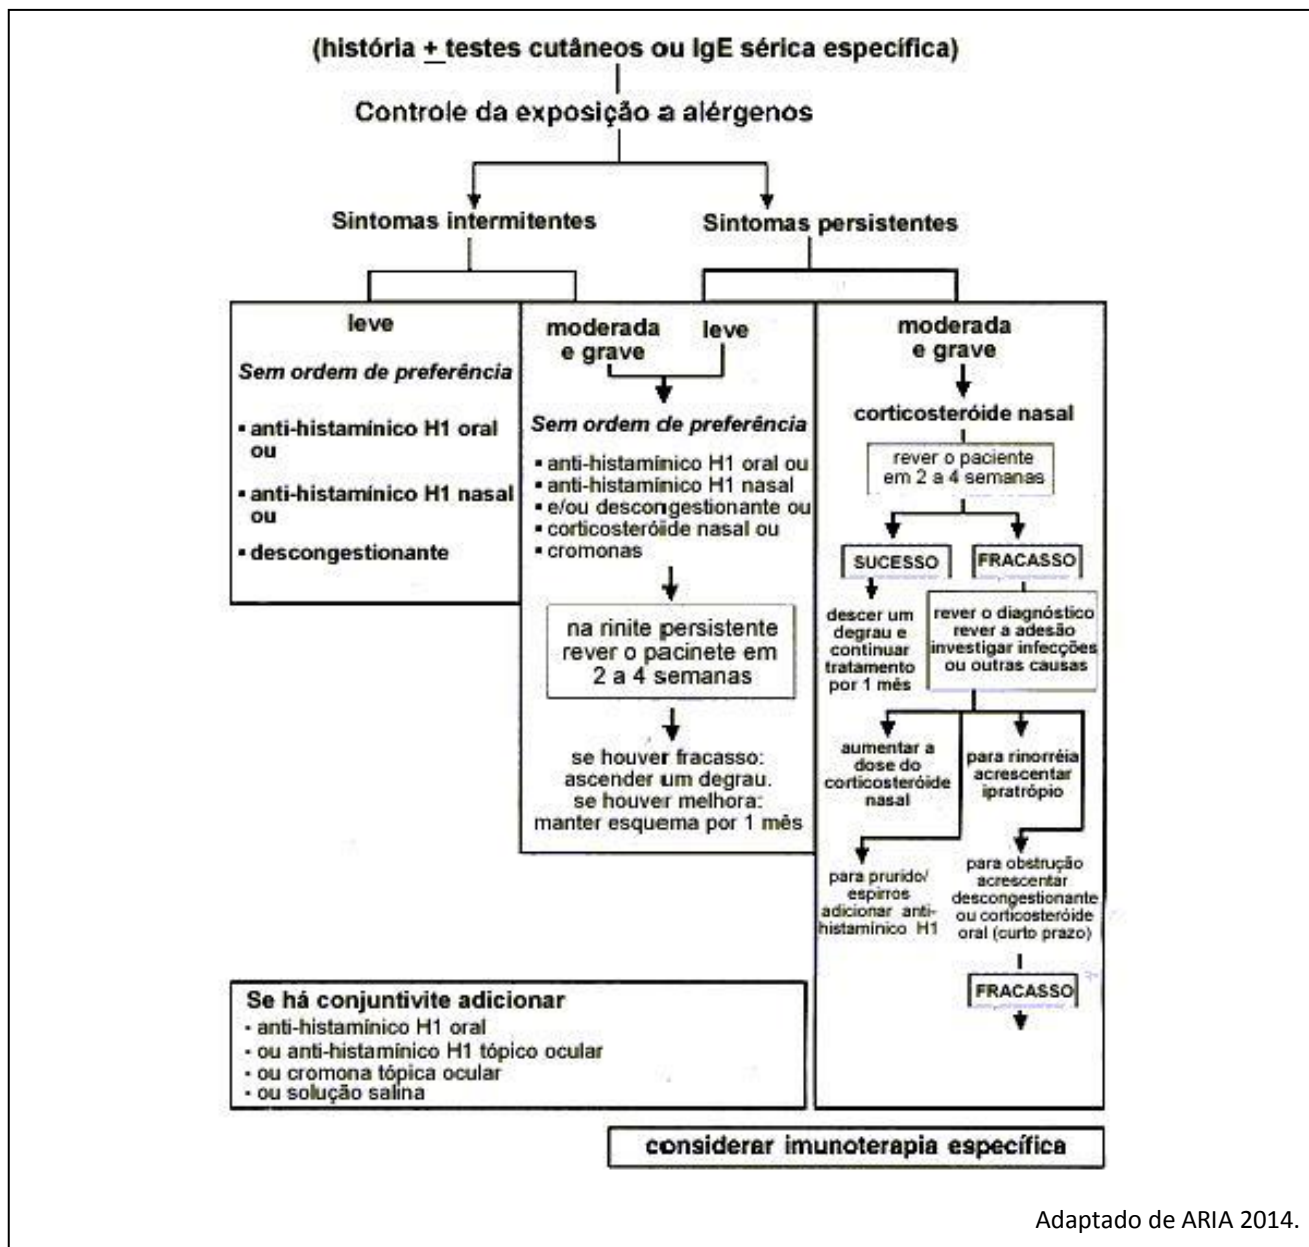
(história $\underline{+}$ testes cutâneos ou IgE sérica específica)

Controle da exposição a alérgenos

Sintomas intermitentes

Sintomas persistentes

leve

Sem ordem de preferência

▪ anti-histamínico H1 oral ou

▪ anti-histamínico H1 nasal ou

▪ descongestionante

moderada e grave

leve

Sem ordem de preferência

▪ anti-histamínico H1 oral ou
▪ anti-histamínico H1 nasal
▪ e/ou descongestionante ou
▪ corticosteróide nasal ou
▪ cromonas

na rinite persistente rever o pacinete em 2 a 4 semanas

se houver fracasso: ascender um degrau. se houver melhora: manter esquema por 1 mês

moderada e grave

corticosteróide nasal

rever o paciente em 2 a 4 semanas

SUCESSO

FRACASSO

descer um degrau e continuar tratamento por 1 mês

rever o diagnóstico rever a adesão investigar infecções ou outras causas

aumentar a dose do corticosteróide nasal

para rinorréia acrescentar ipratrópio

para prurido/ espirros adicionar anti-histamínico H1

para obstrução acrescentar descongestionante ou corticosteróide oral (curto prazo)

FRACASSO

Se há conjuntivite adicionar
- anti-histamínico H1 oral
- ou anti-histamínico H1 tópico ocular
- ou cromona tópica ocular
- ou solução salina

considerar imunoterapia específica

Adaptado de ARIA 2014.